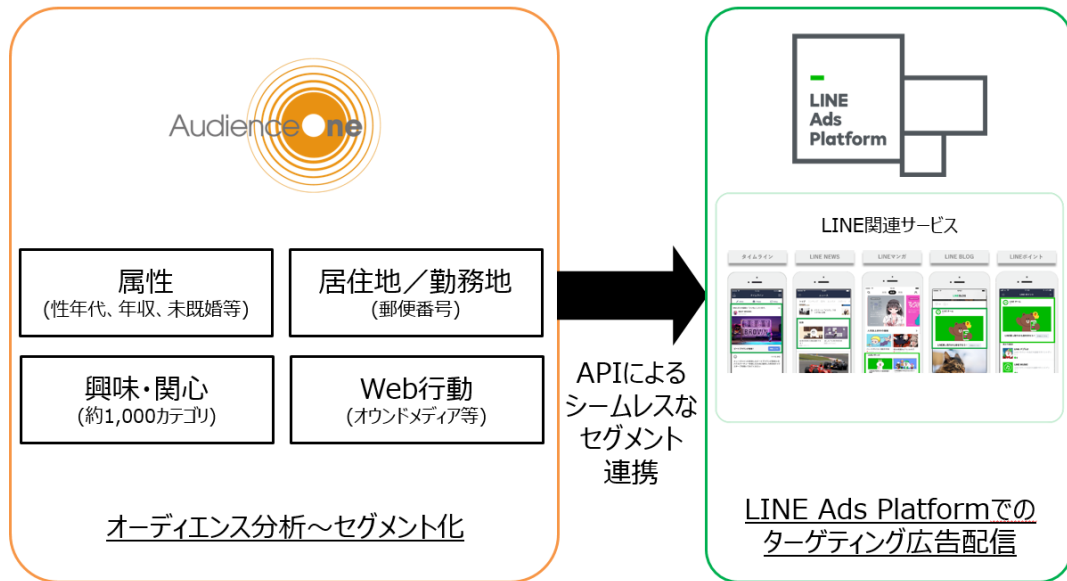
AudienceOne

属性
(性年代、年収、未既婚等)

居住地／勤務地
(郵便番号)

興味・関心
(約1,000カテゴリ)

Web行動
(オウンドメディア等)

オーディエンス分析～セグメント化

APIによるシームレスなセグメント連携

LINE Ads Platform

LINE関連サービス

タイムライン

LINE NEWS

LINEマンガ

LINE BLOG

LINEポイント

LINE Ads Platformでのターゲティング広告配信